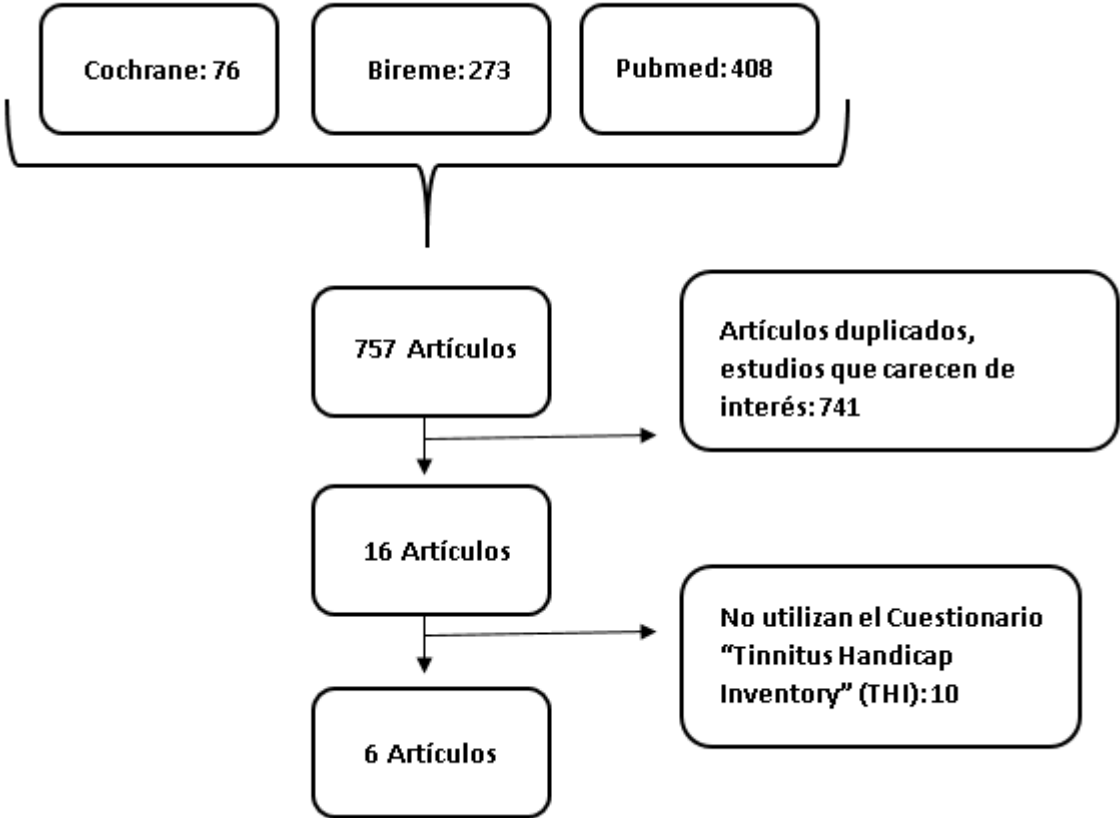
Cochrane: 76

Bireme: 273

Pubmed: 408

757 Artículos

Artículos duplicados, estudios que carecen de interés: 741

16 Artículos

No utilizan el Cuestionario "Tinnitus Handicap Inventory" (THI): 10

6 Artículos